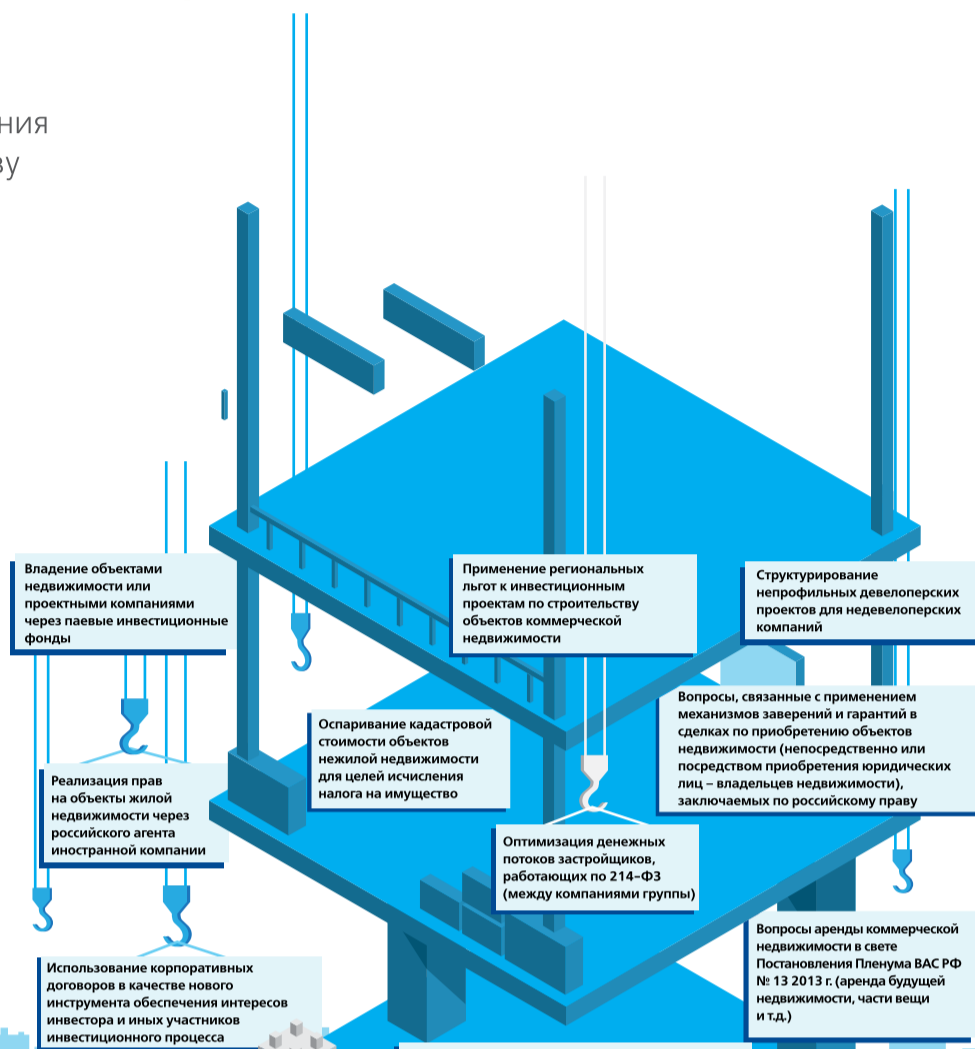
ния
ву

Владение объектами недвижимости или проектными компаниями через паевые инвестиционные фонды

Применение региональных льгот к инвестиционным проектам по строительству объектов коммерческой недвижимости

Структурирование непрофильных девелоперских проектов для недевелоперских компаний

Вопросы, связанные с применением механизмов заверений и гарантий в сделках по приобретению объектов недвижимости (непосредственно или посредством приобретения юридических лиц – владельцев недвижимости), заключаемых по российскому праву

Оспаривание кадастровой стоимости объектов нежилой недвижимости для целей исчисления налога на имущество

Реализация прав на объекты жилой недвижимости через российского агента иностранной компании

Оптимизация денежных потоков застройщиков, работающих по 214–ФЗ (между компаниями группы)

Вопросы аренды коммерческой недвижимости в свете Постановления Пленума ВАС РФ № 13 2013 г. (аренда будущей недвижимости, части вещи и т.д.)

Использование корпоративных договоров в качестве нового инструмента обеспечения интересов инвестора и иных участников инвестиционного процесса